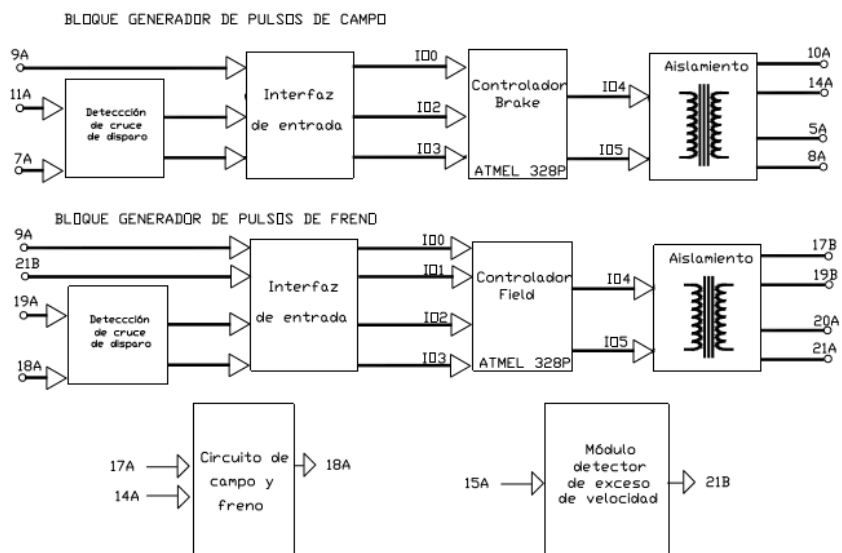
BLOQUE GENERADOR DE PULSOS DE CAMPO

9A
11A
7A
Deteccción de cruce de disparo
Interfaz de entrada
IO0
IO2
IO3
Controlador Brake
ATMEL 328P
IO4
IO5
Aislamiento
10A
14A
5A
8A

BLOQUE GENERADOR DE PULSOS DE FRENO

9A
21B
19A
18A
Deteccción de cruce de disparo
Interfaz de entrada
IO0
IO1
IO2
IO3
Controlador Field
ATMEL 328P
IO4
IO5
Aislamiento
17B
19B
20A
21A

17A
14A
Circuito de campo y freno
18A

15A
Módulo detector de exceso de velocidad
21B